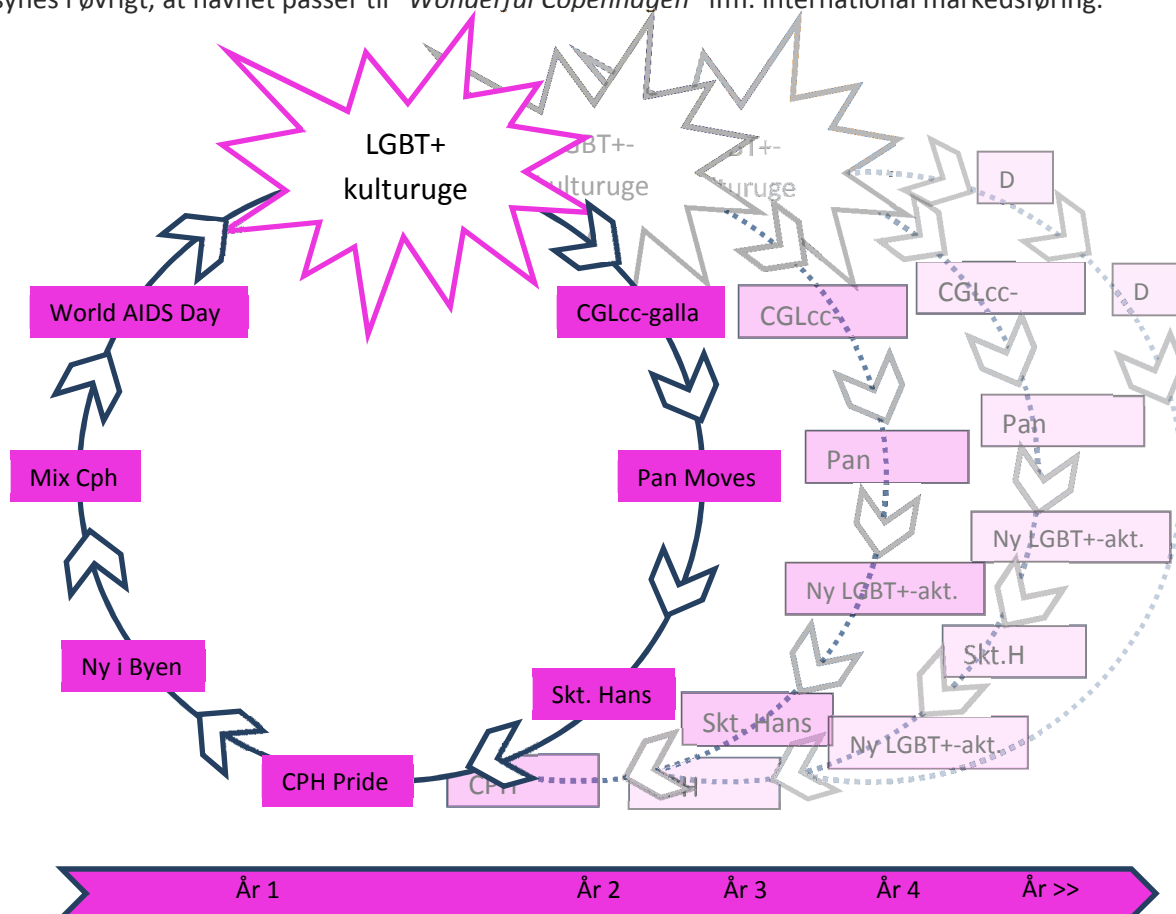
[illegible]synes i øvrigt, at navnet passer til "Wonderful Copenhagen" ifm. international markedsføring.

LGBT+ kulturuge

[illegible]BT+- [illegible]lturuge

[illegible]T+- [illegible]turuge

D

World AIDS Day

CGLcc-galla

CGLcc-

CGLcc-

D

Pan

Pan

Mix Cph

Pan Moves

Ny LGBT+-akt.

Ny LGBT+-akt.

Skt.H

Ny i Byen

Skt. Hans

Skt. Hans

Ny LGBT+-akt.

CPH Pride

CPH

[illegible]H

År 1 År 2 År 3 År 4 År >>